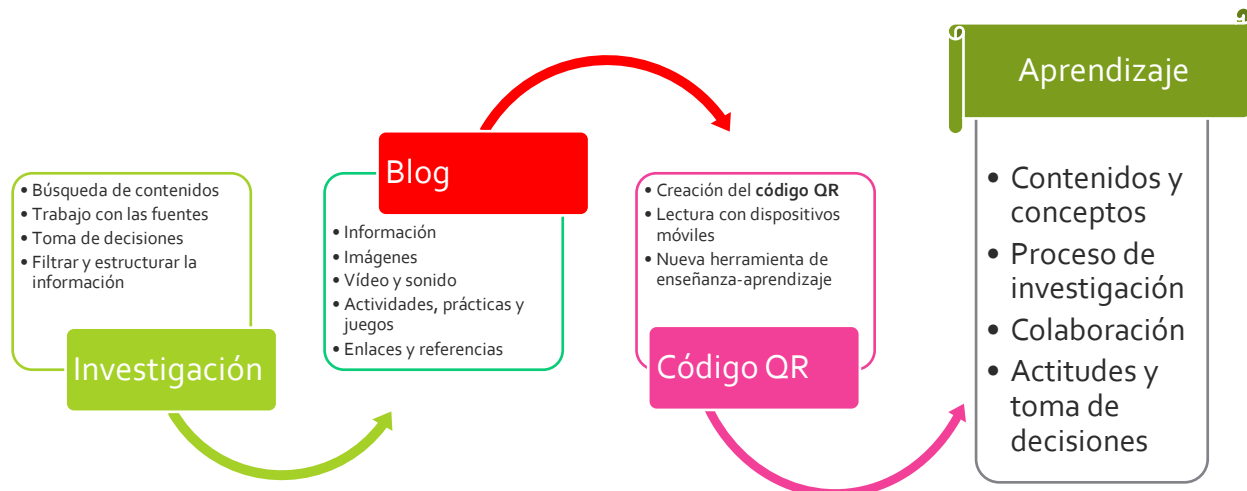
• Búsqueda de contenidos
• Trabajo con las fuentes
• Toma de decisiones
• Filtrar y estructurar la información

Investigación

Blog

• Información
• Imágenes
• Vídeo y sonido
• Actividades, prácticas y juegos
• Enlaces y referencias

• Creación del **código QR**
• Lectura con dispositivos móviles
• Nueva herramienta de enseñanza-aprendizaje

Código QR

Aprendizaje

• Contenidos y conceptos
• Proceso de investigación
• Colaboración
• Actitudes y toma de decisiones